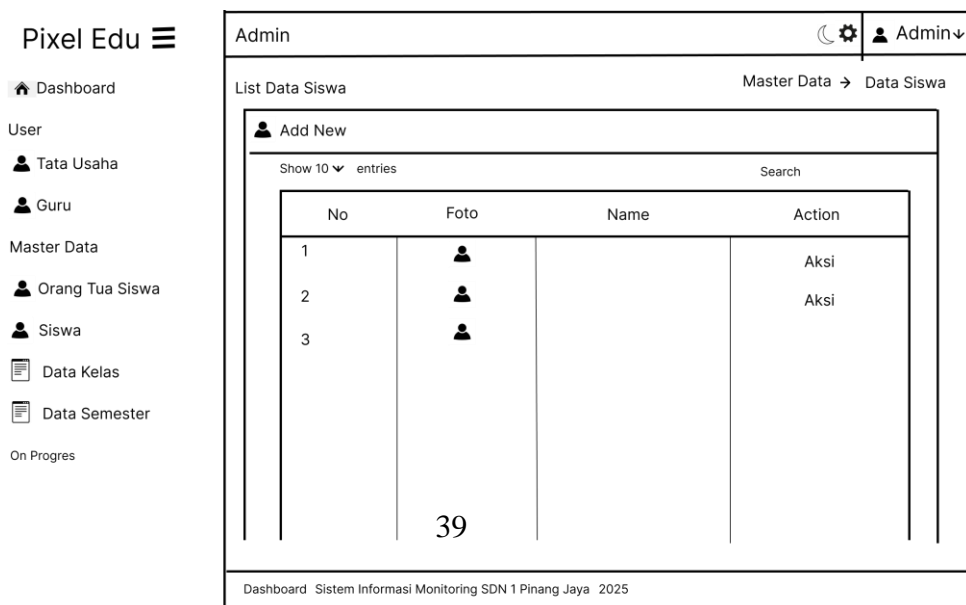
Pixel Edu ☰

Dashboard

User

Tata Usaha

Guru

Master Data

Orang Tua Siswa

Siswa

Data Kelas

Data Semester

On Progres

Admin

Admin

List Data Siswa

Master Data → Data Siswa

Add New

Show 10 entries

Search

| No | Foto | Name | Action |
|---|---|---|---|
| 1 | | | Aksi |
| 2 | | | Aksi |
| 3 | | | |

39

Dashboard Sistem Informasi Monitoring SDN 1 Pinang Jaya 2025